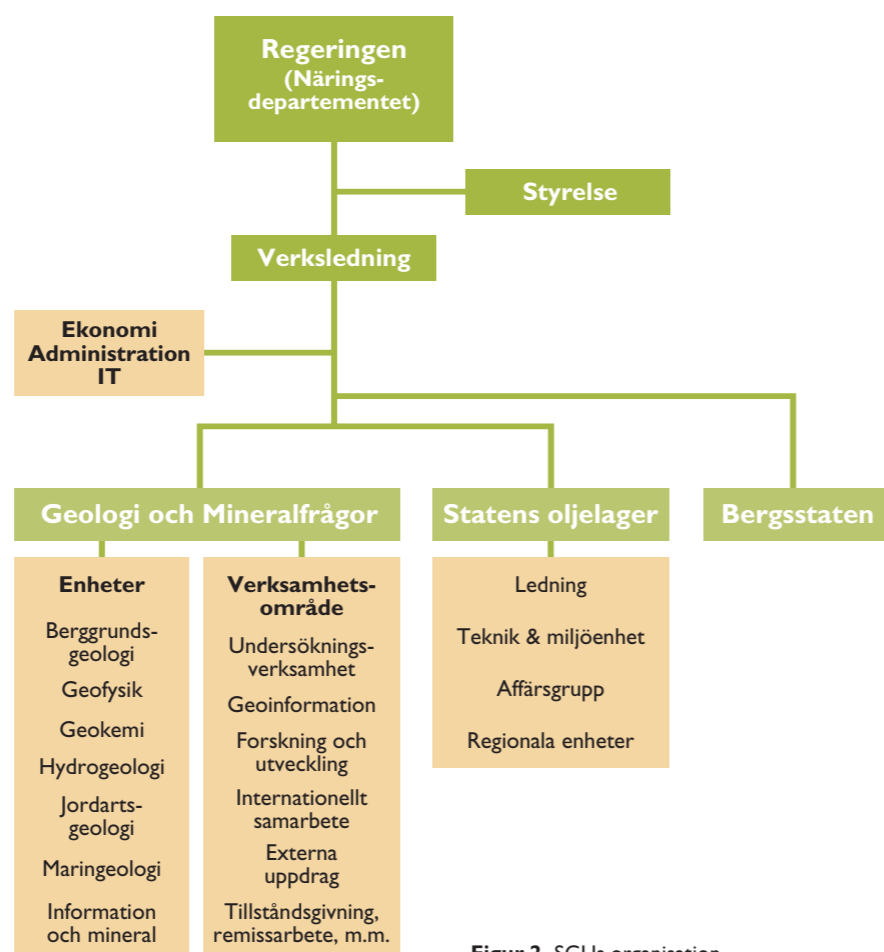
Regeringen (Näringsdepartementet)

Styrelse

Verksledning

Ekonomi
Administration
IT

Geologi och Mineralfrågor

Statens oljelager

Bergsstaten

Enheter

Berggrundsgeologi

Geofysik

Geokemi

Hydrogeologi

Jordartsgeologi

Maringeologi

Information och mineral

Verksamhetsområde

Undersökningsverksamhet

Geoinformation

Forskning och utveckling

Internationellt samarbete

Externa uppdrag

Tillståndsgivning, remissarbete, m.m.

Ledning

Teknik & miljöenhet

Affärsgrupp

Regionala enheter

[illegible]